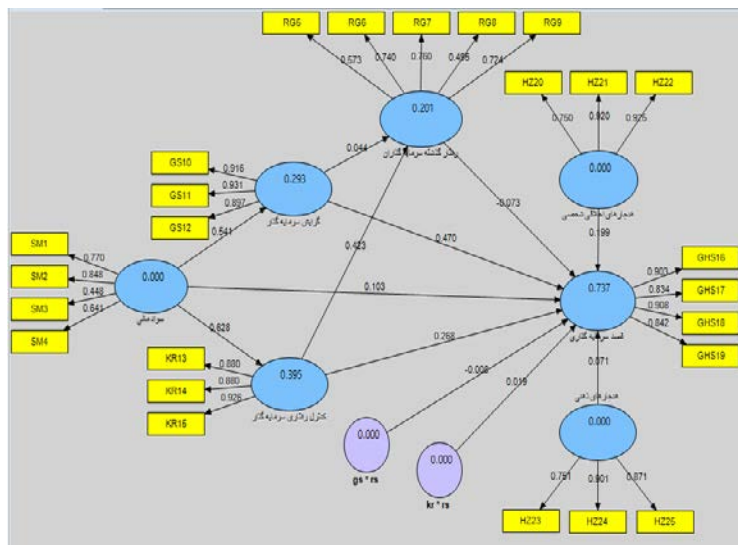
RG5
RG6
RG7
RG8
RG9
0.573
0.740
0.760
0.495
0.724
0.201
رفتار گذشته سرمایه گذاران
HZ20
HZ21
HZ22
0.750
0.920
0.925
0.000
هنجارهای اخلاقی شخصی
GS10
GS11
GS12
0.916
0.931
0.897
0.541
0.293
گرایش سرمایه گذار
0.044
-0.073
0.470
0.199
SM1
SM2
SM3
SM4
0.770
0.848
0.448
0.641
0.000
سواد مالی
0.103
0.423
0.737
قصد سرمایه گذاری
GHS16
GHS17
GHS18
GHS19
0.903
0.834
0.908
0.842
0.828
0.268
KR13
KR14
KR15
0.880
0.880
0.926
0.395
کنترل رفتاری سرمایه گذار
-0.008
0.019
0.071
هنجارهای ذهنی
0.000
gs * rs
0.000
kr * rs
0.000
0.751
0.901
0.871
HZ23
HZ24
HZ25